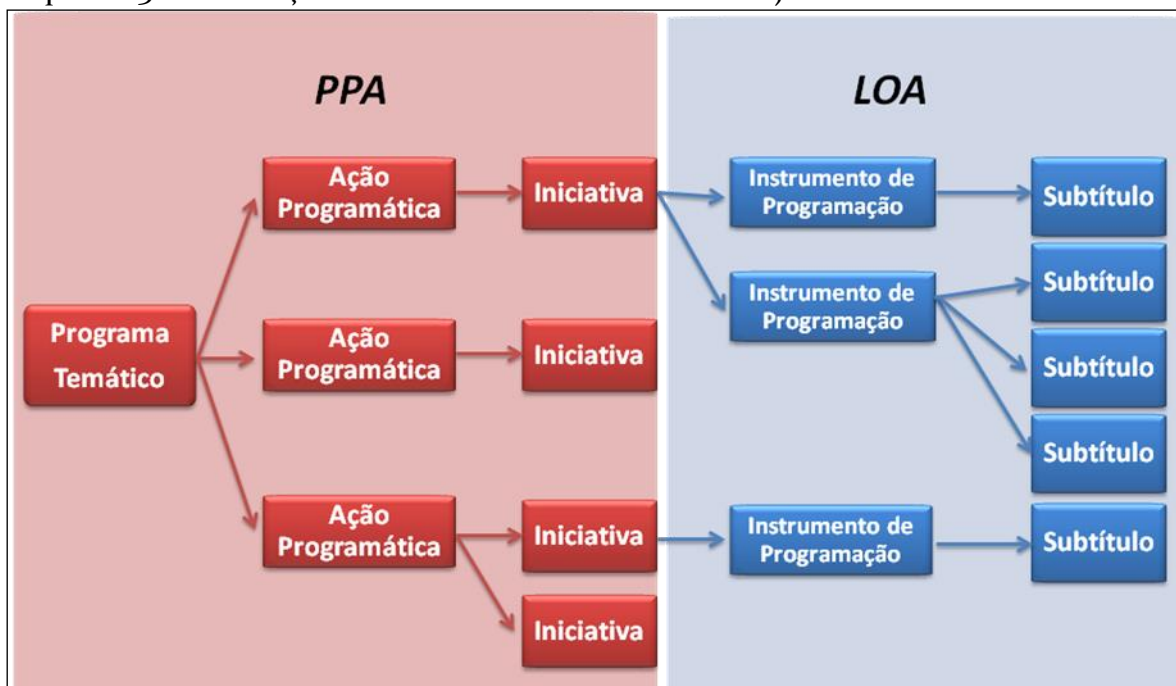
PPA

LOA

Programa Temático

Ação Programática

Iniciativa

Instrumento de Programação

Subtítulo

Instrumento de Programação

Subtítulo

Subtítulo

Subtítulo

Ação Programática

Iniciativa

Ação Programática

Iniciativa

Instrumento de Programação

Subtítulo

Iniciativa